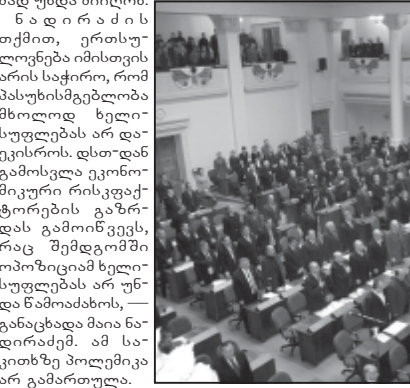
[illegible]
ნადირაძის თქმით, ერთსულოვნება იმისთვის არის საჭირო, რომ პასუხისმგებლობა მხოლოდ ხელისუფლებას არ დაეკისროს. დსთ-დან გამოსვლა ეკონომიკური რისკფაქტორების გაზრდას გამოიწვევს, რაც შემდგომში ოპოზიციამ ხელისუფლებას არ უნდა წამოაძახოს, — განაცხადა მაია ნადირაძემ. ამ საკითხზე პოლემიკა არ გამართულა.